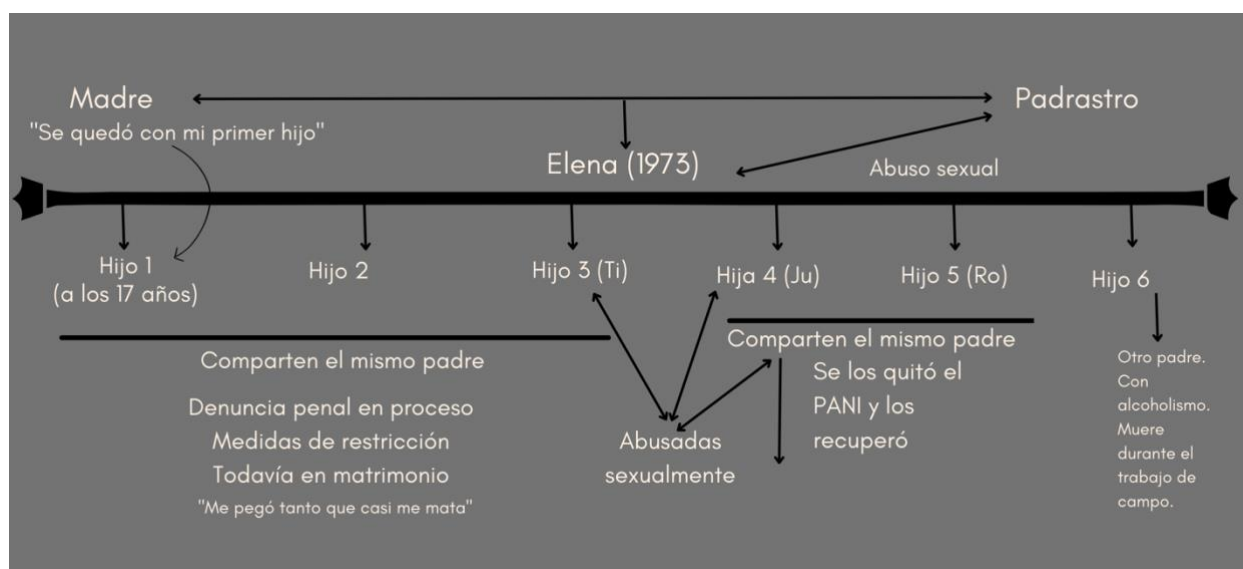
Madre
"Se quedó con mi primer hijo"

Padrastro

Elena (1973)

Abuso sexual

Hijo 1
(a los 17 años)

Hijo 2

Hijo 3 (Ti)

Hija 4 (Ju)

Hijo 5 (Ro)

Hijo 6

Comparten el mismo padre

Denuncia penal en proceso
Medidas de restricción
Todavía en matrimonio
"Me pegó tanto que casi me mata"

Abusadas sexualmente

Comparten el mismo padre

Se los quitó el PANI y los recuperó

Otro padre. Con alcoholismo. Muere durante el trabajo de campo.